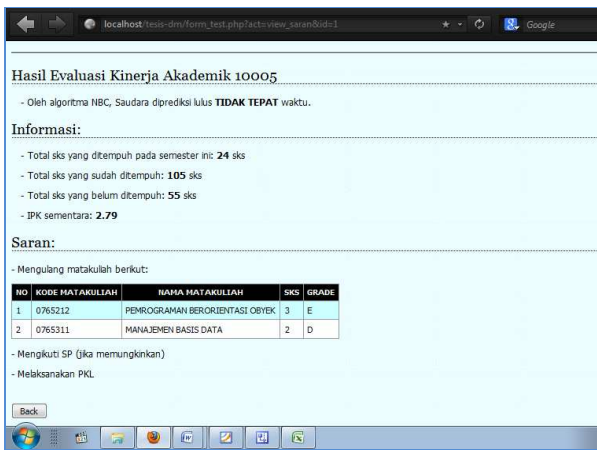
localhost/tesis-dm/form_test.php?act=view_saran&id=1

Google

Hasil Evaluasi Kinerja Akademik 10005

- Oleh algoritma NBC, Saudara diprediksi lulus **TIDAK TEPAT** waktu.

Informasi:

- Total sks yang ditempuh pada semester ini: **24** sks

- Total sks yang sudah ditempuh: **105** sks

- Total sks yang belum ditempuh: **55** sks

- IPK sementara: **2.79**

Saran:

- Mengulang matakuliah berikut:

| NO | KODE MATAKULIAH | NAMA MATAKULIAH | SKS | GRADE |
|---|---|---|---|---|
| 1 | 0765212 | PEMROGRAMAN BERORIENTASI OBYEK | 3 | E |
| 2 | 0765311 | MANAJEMEN BASIS DATA | 2 | D |

- Mengikuti SP (jika memungkinkan)

- Melaksanakan PKL

Back